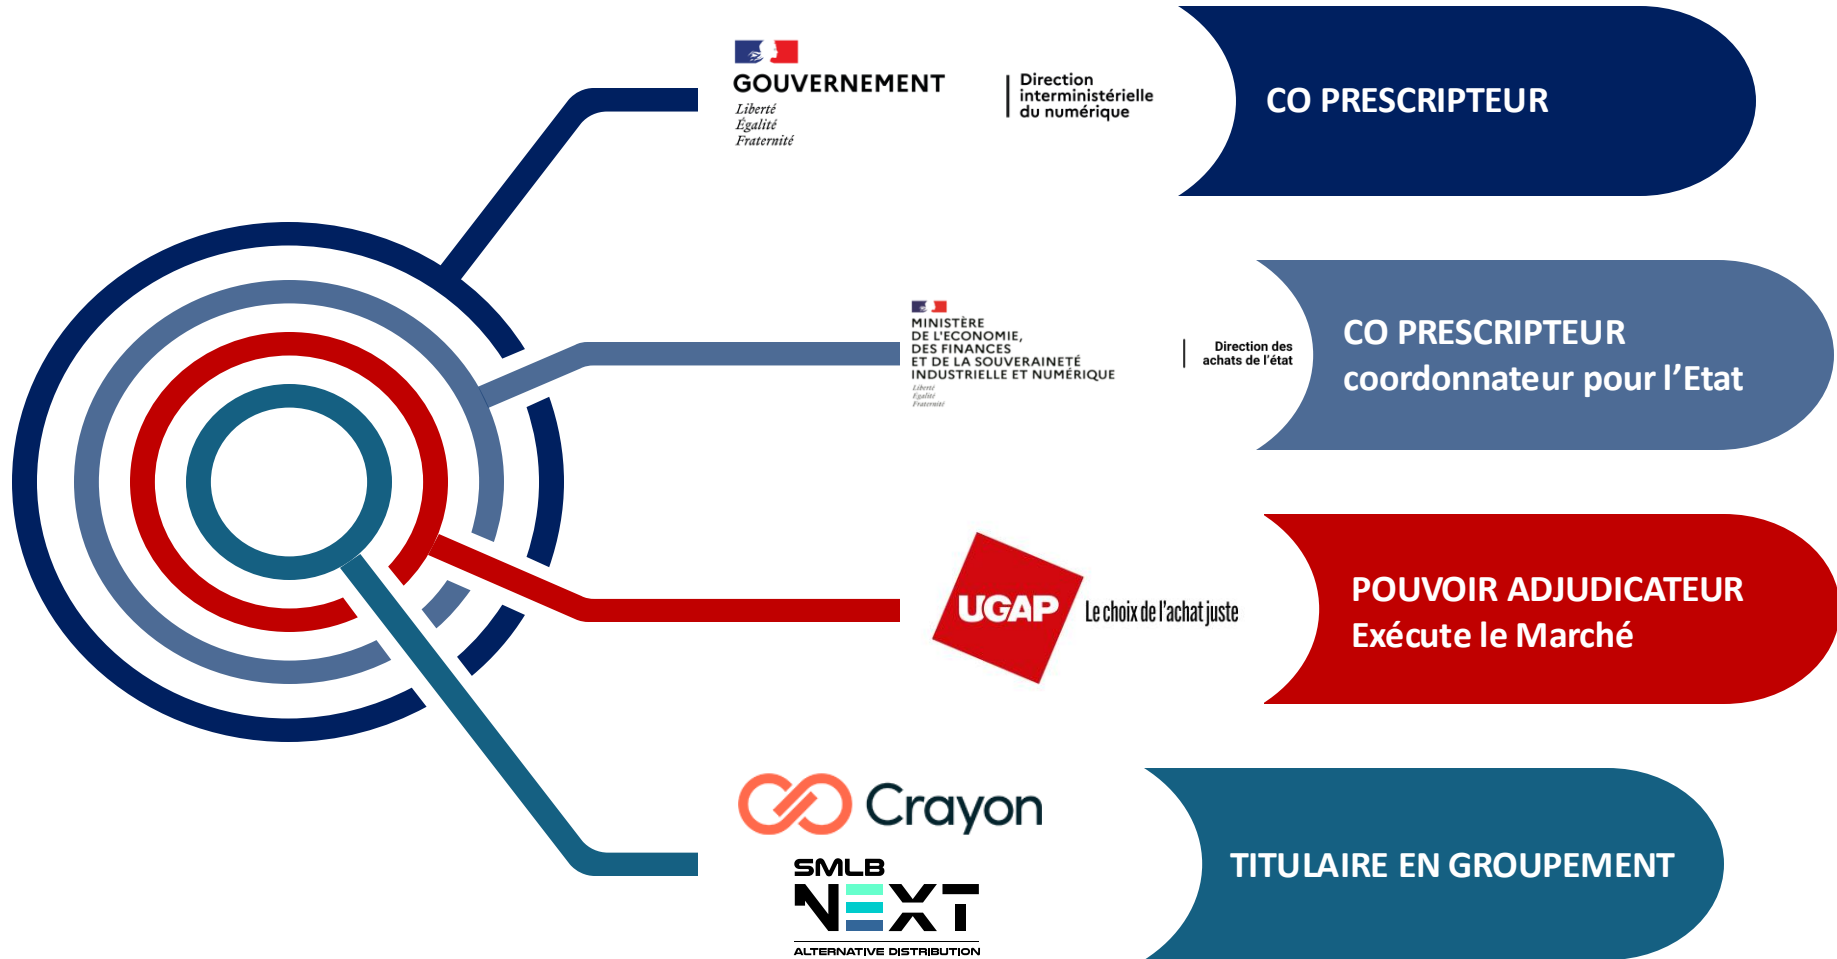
GOUVERNEMENT
Liberté
Égalité
Fraternité

Direction interministérielle du numérique

CO PRESCRIPTEUR

MINISTÈRE DE L'ECONOMIE, DES FINANCES ET DE LA SOUVERAINETÉ INDUSTRIELLE ET NUMÉRIQUE
Liberté
Égalité
Fraternité

Direction des achats de l'état

CO PRESCRIPTEUR
coordonnateur pour l'Etat

UGAP Le choix de l'achat juste

POUVOIR ADJUDICATEUR
Exécute le Marché

Crayon

SMLB
NEXT
ALTERNATIVE DISTRIBUTION

TITULAIRE EN GROUPEMENT